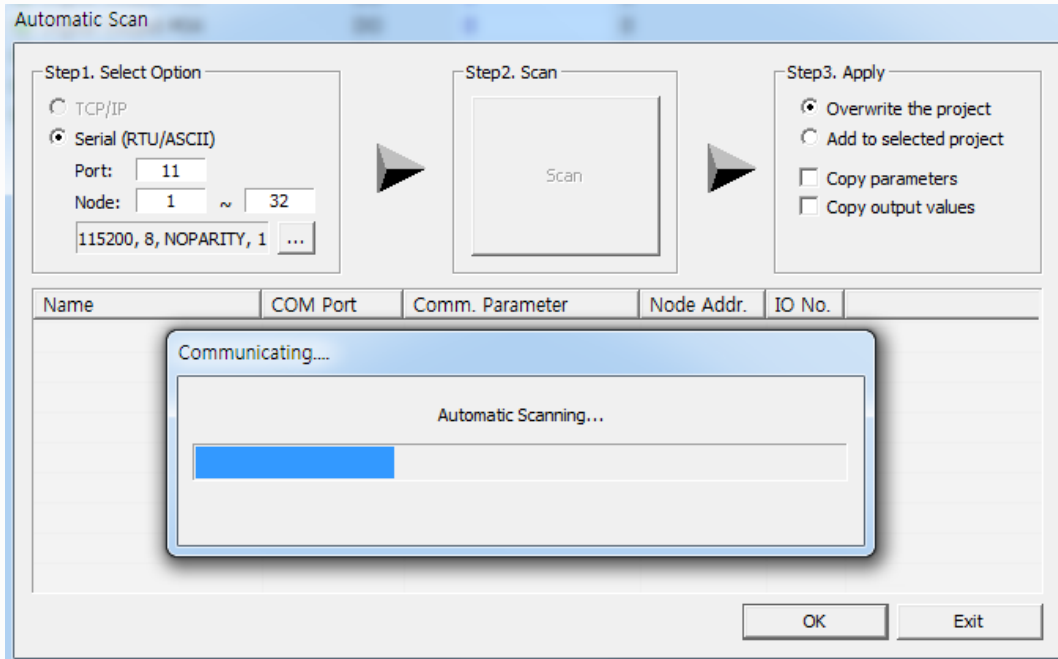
Automatic Scan

Step1. Select Option

TCP/IP

Serial (RTU/ASCII)

Port: 11

Node: 1 ~ 32

115200, 8, NOPARITY, 1 ...

Step2. Scan

Scan

Step3. Apply

Overwrite the project

Add to selected project

Copy parameters

Copy output values

| Name | COM Port | Comm. Parameter | Node Addr. | IO No. |
|---|---|---|---|---|

Communicating....

Automatic Scanning...

OK

Exit